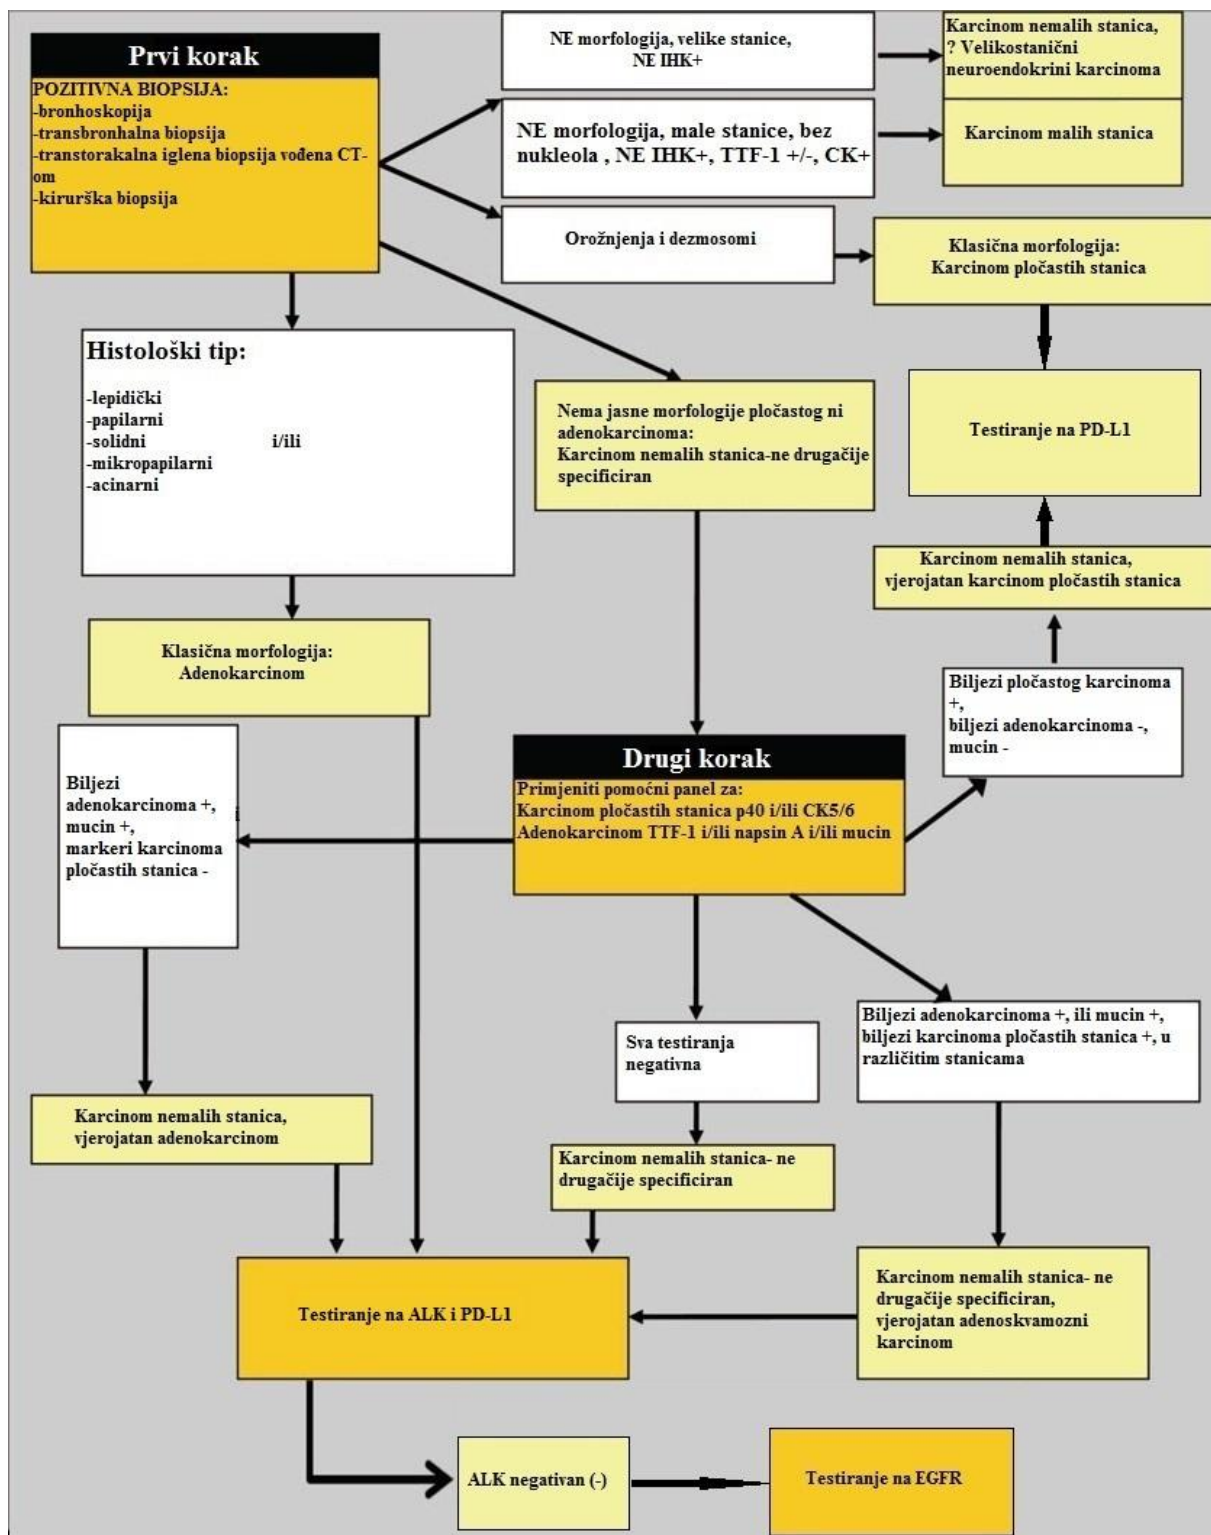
Prvi korak

POZITIVNA BIOPSIJA:
-bronhoskopija
-transbronhalna biopsija
-transtorakalna iglena biopsija vođena CT-om
-kirurška biopsija

NE morfologija, velike stanice, NE IHK+

Karcinom nemalih stanica, ? Velikostanični neuroendokrini karcinoma

NE morfologija, male stanice, bez nukleola , NE IHK+, TTF-1 +/-, CK+

Karcinom malih stanica

Orožnjenja i dezmosomi

Klasična morfologija: Karcinom pločastih stanica

Histološki tip:

-lepidički
-papilarni
-solidni i/ili
-mikropapilarni
-acinarni

Nema jasne morfologije pločastog ni adenokarcinoma: Karcinom nemalih stanica-ne drugačije specificiran

Testiranje na PD-L1

Karcinom nemalih stanica, vjerojatan karcinom pločastih stanica

Klasična morfologija: Adenokarcinom

Biljezi pločastog karcinoma +, biljezi adenokarcinoma -, mucin -

Biljezi adenokarcinoma +, mucin +, markeri karcinoma pločastih stanica -

Drugi korak

Primjeniti pomoćni panel za:
Karcinom pločastih stanica p40 i/ili CK5/6
Adenokarcinom TTF-1 i/ili napsin A i/ili mucin

Sva testiranja negativna

Biljezi adenokarcinoma +, ili mucin +, biljezi karcinoma pločastih stanica +, u različitim stanicama

Karcinom nemalih stanica, vjerojatan adenokarcinom

Karcinom nemalih stanica- ne drugačije specificiran

Testiranje na ALK i PD-L1

Karcinom nemalih stanica- ne drugačije specificiran, vjerojatan adenoskvamozni karcinom

ALK negativan (-)

Testiranje na EGFR